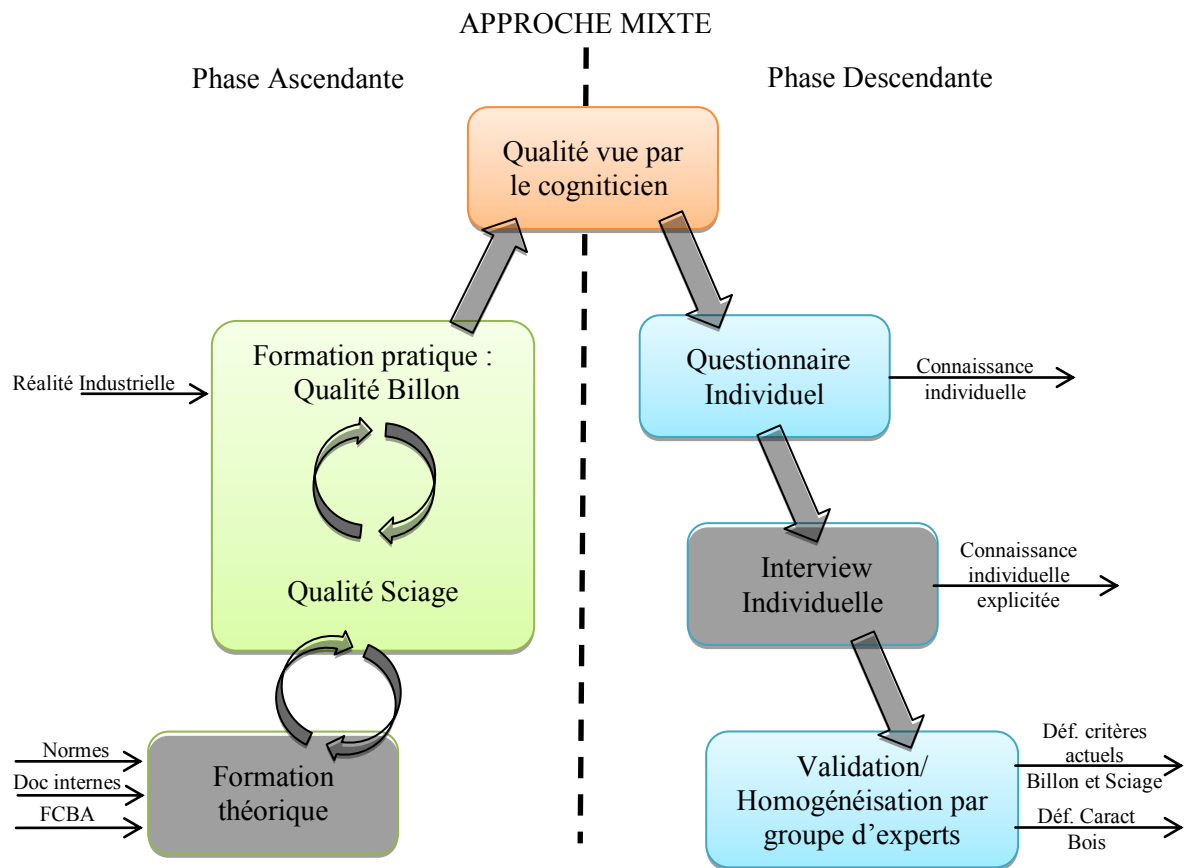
APPROCHE MIXTE

Phase Ascendante

Phase Descendante

Qualité vue par le cogniticien

Réalité Industrielle

Formation pratique : Qualité Billon

Qualité Sciage

Normes

Doc internes

FCBA

Formation théorique

Questionnaire Individuel

Connaissance individuelle

Interview Individuelle

Connaissance individuelle explicitée

Validation/ Homogénéisation par groupe d'experts

Déf. critères actuels Billon et Sciage

Déf. Caract Bois